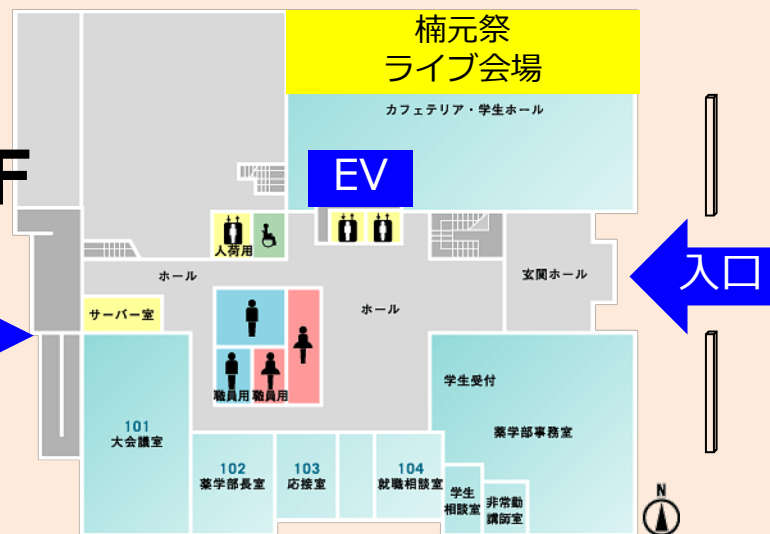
楠元祭
ライブ会場

カフェテリア・学生ホール

F

EV

人荷用

ホール

玄関ホール

入口

サーバー室

ホール

職員用 職員用

学生受付

101
大会議室

薬学部事務室

102
薬学部長室

103
応接室

104
就職相談室

学生
相談室

非常勤
講師室

N